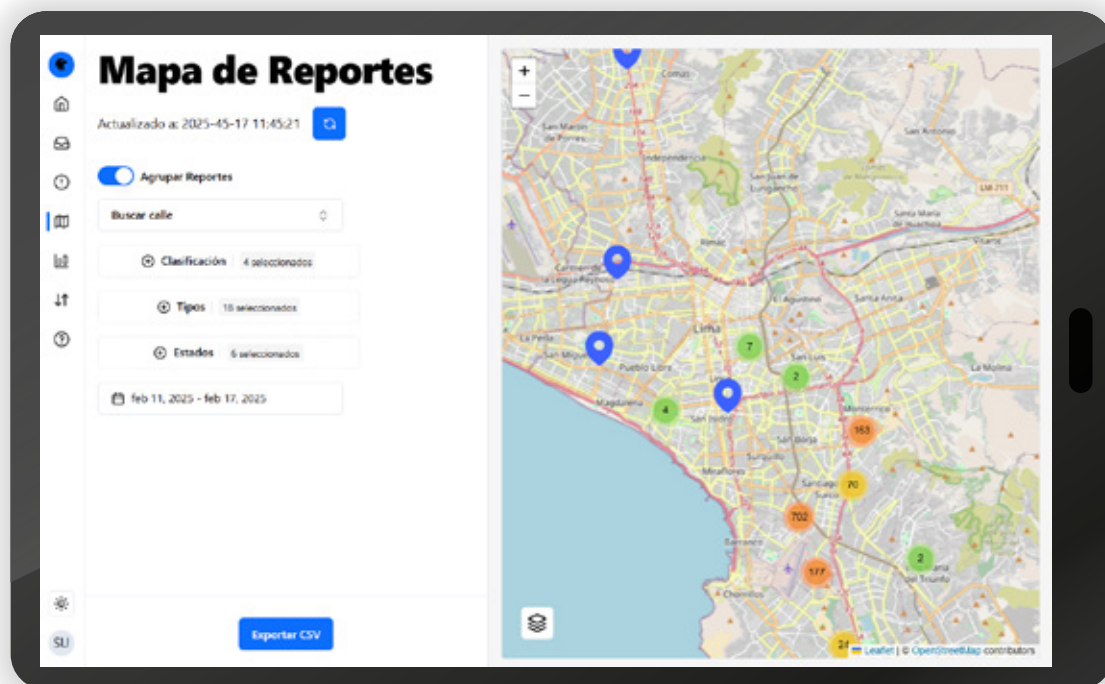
Mapa de Reportes

Actualizado a: 2025-45-17 11:45:21

Agrupar Reportes

Buscar calle

Clasificación 4 seleccionados

Tipos 16 seleccionados

Estados 6 seleccionados

feb 11, 2025 - feb 17, 2025

Exportar CSV

SU

+
−

Comas
San Martín de Porres
Independencia
San Antonio
San Juan de Lurigancho
Santa María de Huachipa
Rímac
Vitarte
Carmen de la Legua Reynoso
El Agustino
Santa Anita
La Perla
San Miguel
Lima
Pueblo Libre
San Luis
La Molina
Magdalena
San Isidro
Monterrico
San Borja
Surquillo
Miraflores
Santiago de Surco
Barranco
Chorrillos
Villa María del Triunfo

7
2
4
163
70
702
2
177
24

Leaflet | © OpenStreetMap contributors